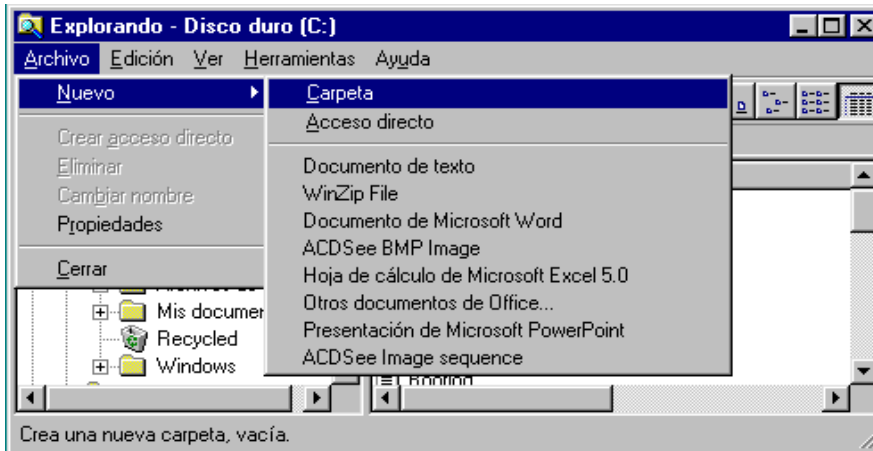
Explorando - Disco duro (C:)

Archivo Edición Ver Herramientas Ayuda

Nuevo

Crear acceso directo
Eliminar
Cambiar nombre
Propiedades

Cerrar

Carpeta
Acceso directo

Documento de texto
WinZip File
Documento de Microsoft Word
ACDSee BMP Image
Hoja de cálculo de Microsoft Excel 5.0
Otros documentos de Office...
Presentación de Microsoft PowerPoint
ACDSee Image sequence

Mis documen
Recycled
Windows

Crea una nueva carpeta, vacía.